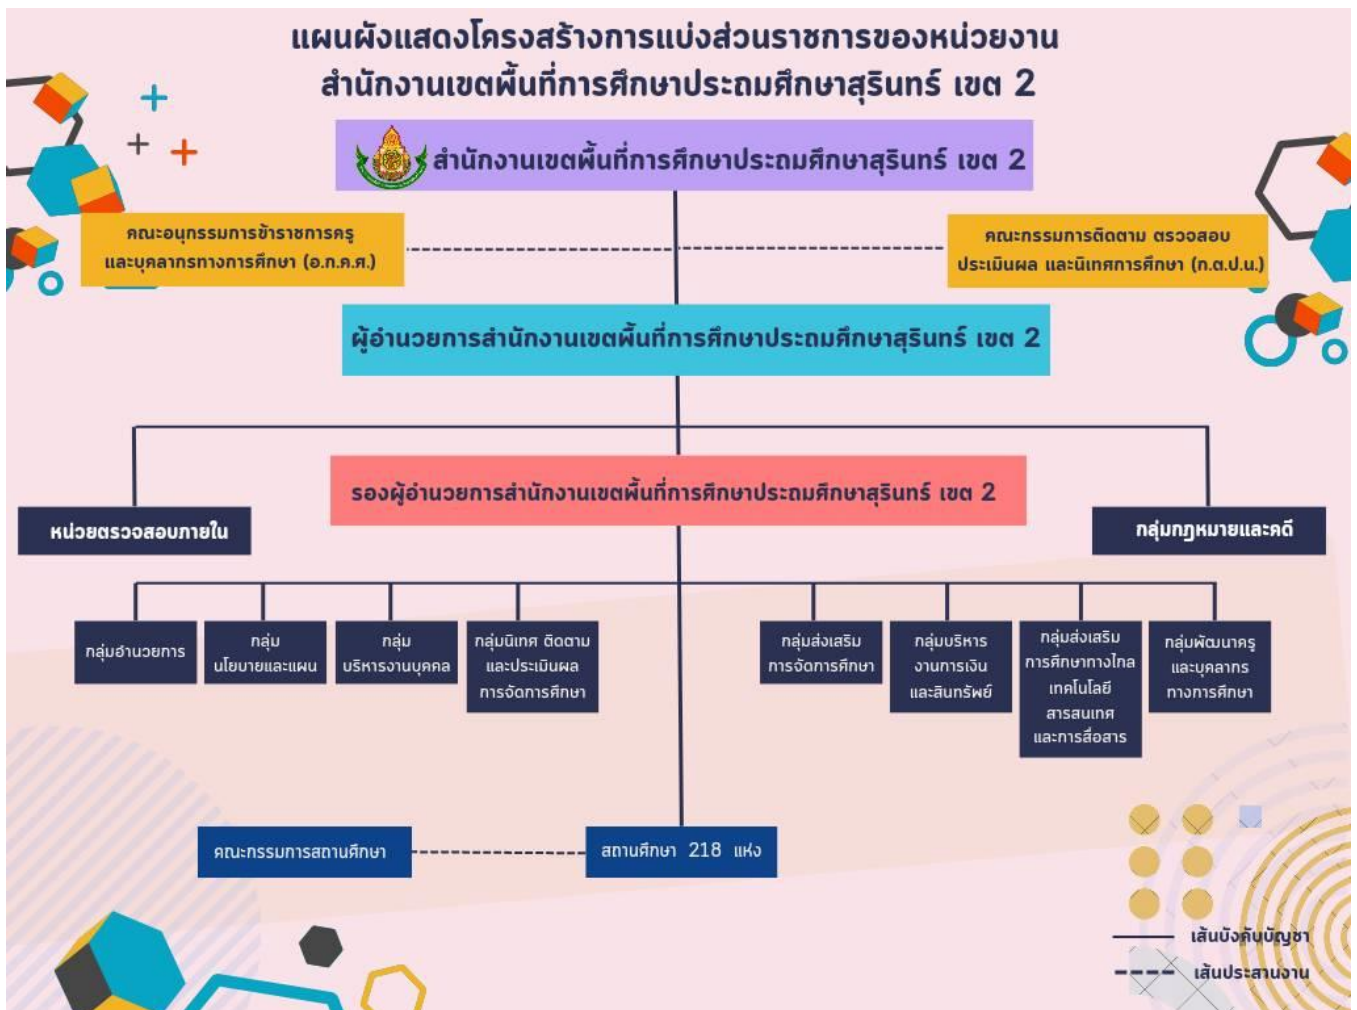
แผนผังแสดงโครงสร้างการแบ่งส่วนราชการของหน่วยงาน
สำนักงานเขตพื้นที่การศึกษาประถมศึกษาสุรินทร์ เขต 2

สำนักงานเขตพื้นที่การศึกษาประถมศึกษาสุรินทร์ เขต 2

คณะอนุกรรมการข้าราชการครูและบุคลากรทางการศึกษา (อ.ก.ค.ศ.)

คณะกรรมการติดตาม ตรวจสอบ ประเมินผล และนิเทศการศึกษา (ก.ต.ป.น.)

ผู้อำนวยการสำนักงานเขตพื้นที่การศึกษาประถมศึกษาสุรินทร์ เขต 2

หน่วยตรวจสอบภายใน

รองผู้อำนวยการสำนักงานเขตพื้นที่การศึกษาประถมศึกษาสุรินทร์ เขต 2

กลุ่มกฎหมายและคดี

กลุ่มอำนวยการ

กลุ่มนโยบายและแผน

กลุ่มบริหารงานบุคคล

กลุ่มนิเทศ ติดตามและประเมินผลการจัดการศึกษา

กลุ่มส่งเสริมการจัดการศึกษา

กลุ่มบริหารงานการเงินและสินทรัพย์

กลุ่มส่งเสริมการศึกษาทางไกล เทคโนโลยีสารสนเทศและการสื่อสาร

กลุ่มพัฒนาครูและบุคลากรทางการศึกษา

คณะกรรมการสถานศึกษา

สถานศึกษา 218 แห่ง

เส้นบังคับบัญชา
เส้นประสานงาน